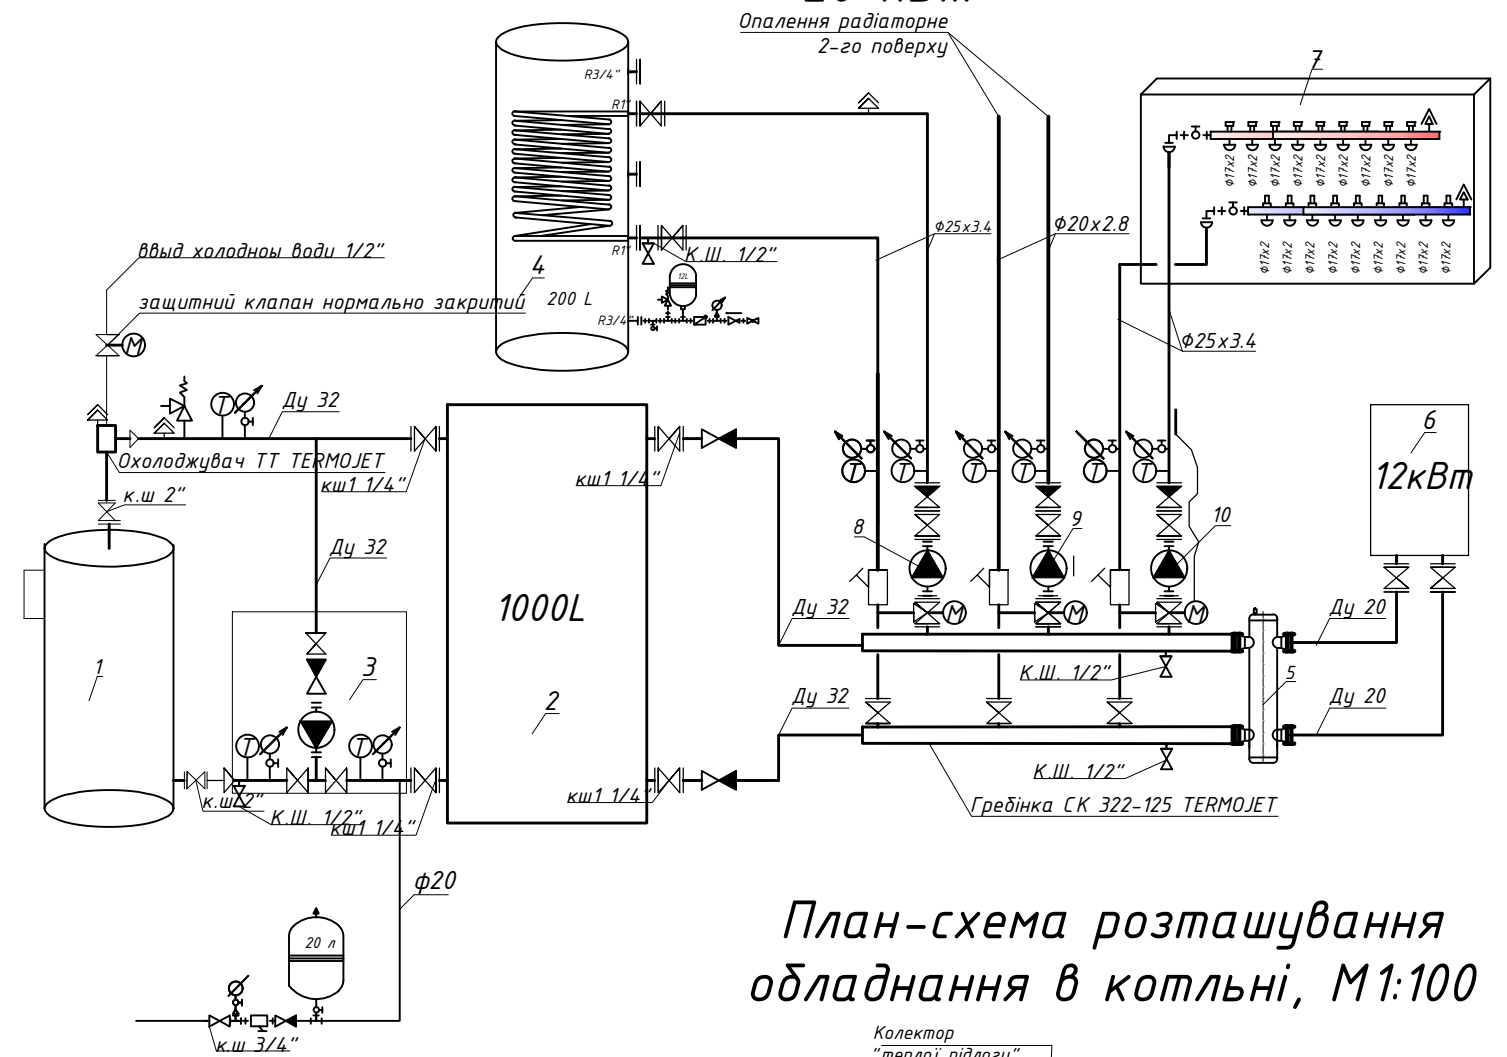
Опалення радіаторне
2-го поверху

R3/4"
R1"
R1"
К.Ш. 1/2"
12L
R3/4"
4
200 L

7
ф17х2 ф17х2 ф17х2 ф17х2 ф17х2 ф17х2 ф17х2 ф17х2 ф17х2
ф17х2 ф17х2 ф17х2 ф17х2 ф17х2 ф17х2 ф17х2 ф17х2 ф17х2

ф25х3.4
Ф20х2.8
Ф25х3.4

ввыд холодноы води 1/2"
защитний клапан нормально закритий

Ду 32
Охолоджувач ТТ TERMOJET
кш1 1/4"
к.ш 2"
Ду 32
кш1 1/4"

6
12кВт

8
9
10

1000L
2

1
3

Ду 32
Ду 32
К.Ш. 1/2"
К.Ш. 1/2"
Ду 20
Ду 20
5

к.ш 2"
К.Ш. 1/2"
кш1 1/4"
кш1 1/4"
Гребінка СК 322-125 TERMOJET

ф20
20 л
к.ш 3/4"

План-схема розташування обладнання в котльні, М1:100

Колектор
"теплої підлоги"